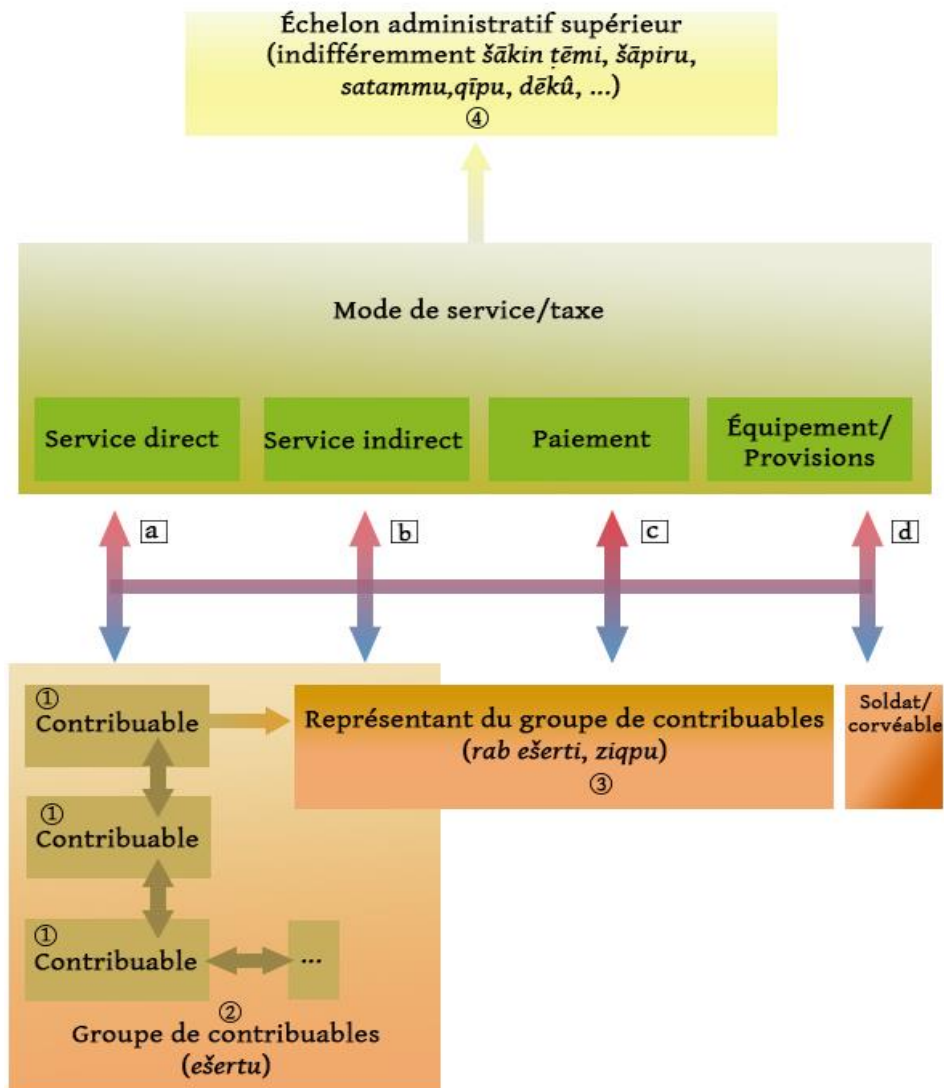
Échelon administratif supérieur (indifféremment *šākin ṭēmi*, *šāpiru*, *satammu*, *qīpu*, *dēkû*, ...)
④

Mode de service/taxe

Service direct

Service indirect

Paiement

Équipement/ Provisions

a

b

c

d

①
Contribuable

Représentant du groupe de contribuables (*rab ešerti*, *ziqpu*)
③

Soldat/ corvéable

①
Contribuable

①
Contribuable

...

②
Groupe de contribuables (*ešertu*)